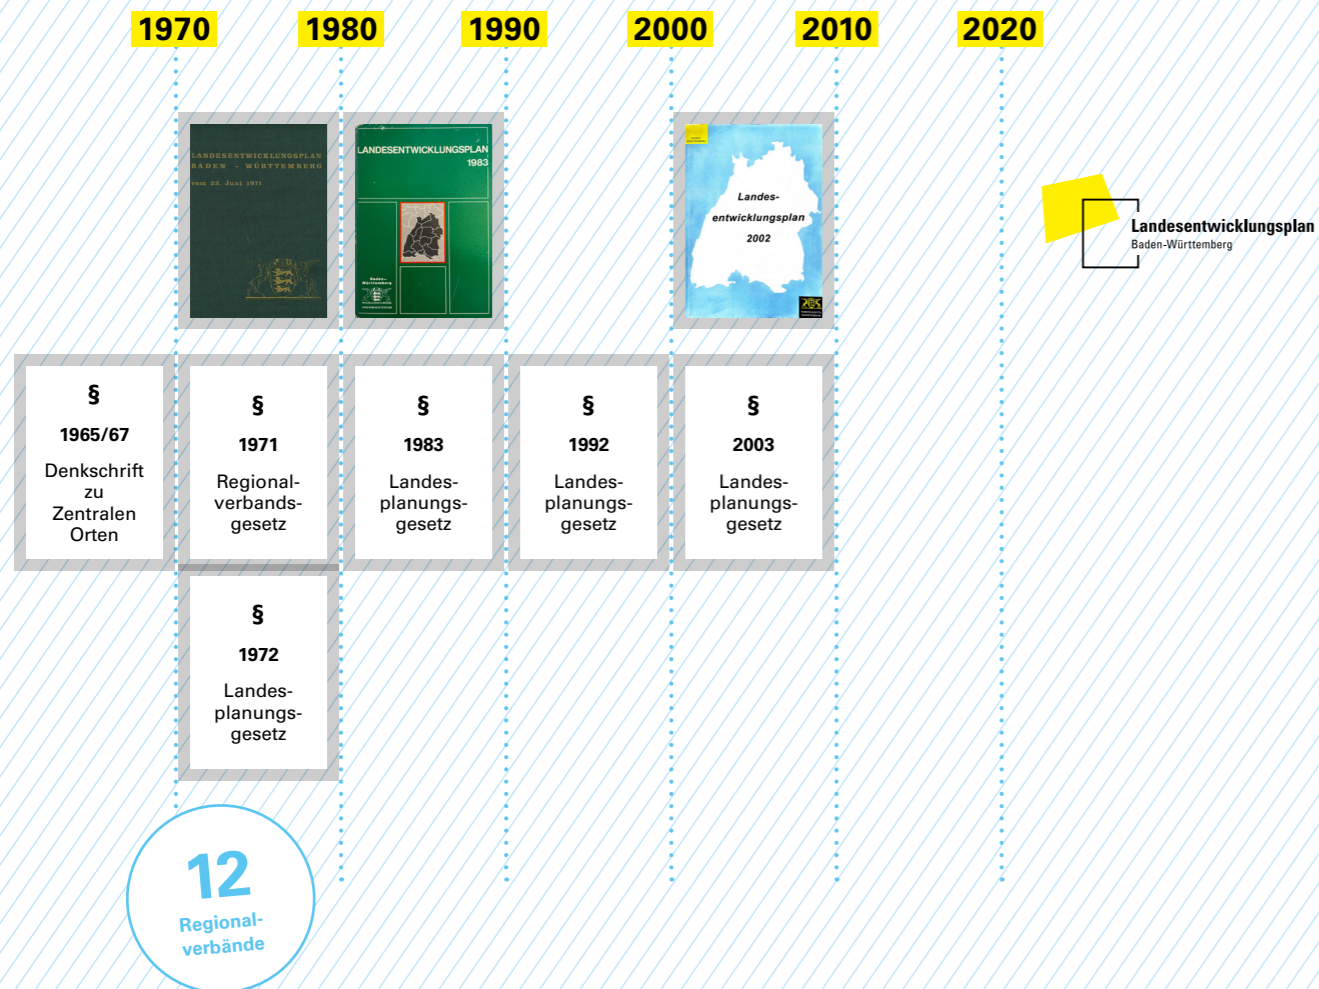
1970 1980 1990 2000 2010 2020

LANDESENTWICKLUNGSPLAN BADEN - WÜRTTEMBERG vom 22. Juni 1971

LANDESENTWICKLUNGSPLAN 1983

Baden-Württemberg

Landesentwicklungsplan 2002

Landesentwicklungsplan Baden-Württemberg

§
1965/67
Denkschrift zu Zentralen Orten

§
1971
Regionalverbandsgesetz

§
1983
Landesplanungsgesetz

§
1992
Landesplanungsgesetz

§
2003
Landesplanungsgesetz

§
1972
Landesplanungsgesetz

12
Regionalverbände